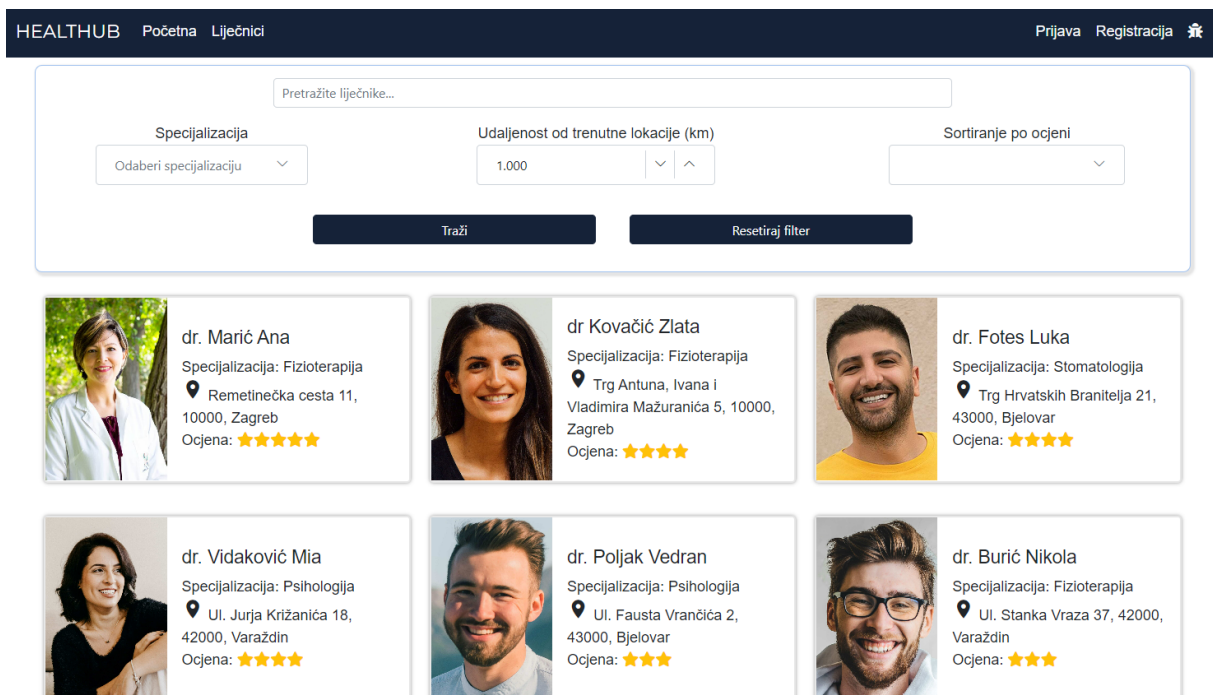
HEALTHUB Početna Liječnici

Prijava Registracija

Pretražite liječnike...

Specijalizacija

Odaberi specijalizaciju

Udaljenost od trenutne lokacije (km)

1.000

Sortiranje po ocjeni

Traži

Resetiraj filter

dr. Marić Ana
Specijalizacija: Fizioterapija
Remetinečka cesta 11, 10000, Zagreb
Ocjena: ★★★★★

dr Kovačić Zlata
Specijalizacija: Fizioterapija
Trg Antuna, Ivana i Vladimira Mažuranića 5, 10000, Zagreb
Ocjena: ★★★★

dr. Fotes Luka
Specijalizacija: Stomatologija
Trg Hrvatskih Branitelja 21, 43000, Bjelovar
Ocjena: ★★★★

dr. Vidaković Mia
Specijalizacija: Psihologija
Ul. Jurja Križanića 18, 42000, Varaždin
Ocjena: ★★★★

dr. Poljak Vedran
Specijalizacija: Psihologija
Ul. Fausta Vrančića 2, 43000, Bjelovar
Ocjena: ★★★

dr. Burić Nikola
Specijalizacija: Fizioterapija
Ul. Stanka Vraza 37, 42000, Varaždin
Ocjena: ★★★